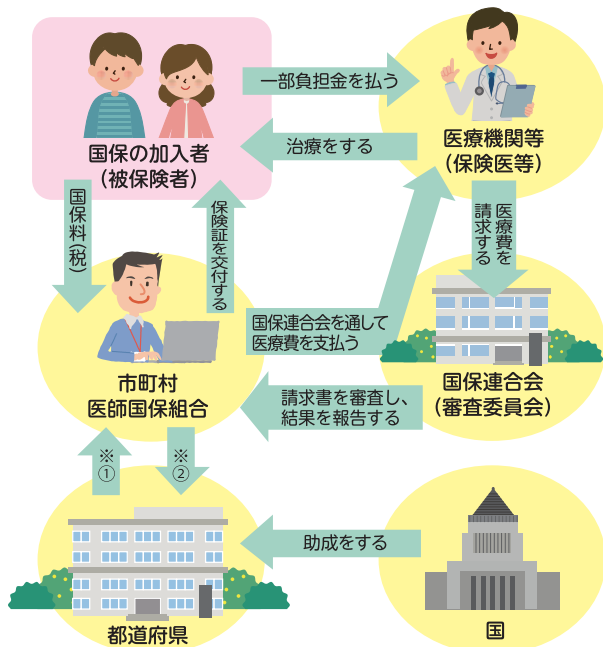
国保の加入者
（被保険者）

一部負担金を払う

治療をする

医療機関等
（保険医等）

国保料（税）

保険証を交付する

医療費を請求する

国保連合会を通して医療費を支払う

市町村
医師国保組合

国保連合会
（審査委員会）

請求書を審査し、結果を報告する

※①

※②

都道府県

助成をする

国